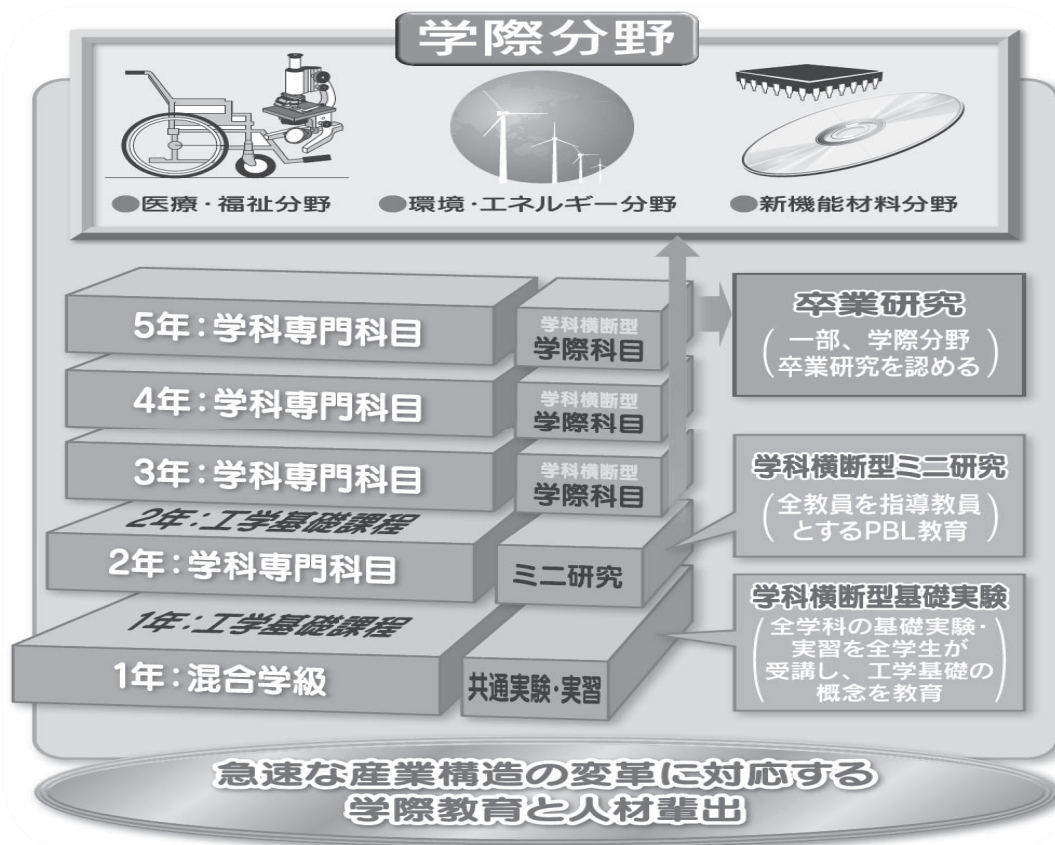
学際分野

●医療・福祉分野 ●環境・エネルギー分野 ●新機能材料分野

5年：学科専門科目

学科横断型
学際科目

卒業研究
（一部、学際分野卒業研究を認める）

4年：学科専門科目

学科横断型
学際科目

3年：学科専門科目

学科横断型
学際科目

学科横断型ミニ研究
（全教員を指導教員とするPBL教育）

2年：工学基礎課程

2年：学科専門科目

ミニ研究

学科横断型基礎実験
（全学科の基礎実験・実習を全学生が受講し、工学基礎の概念を教育）

1年：工学基礎課程

1年：混合学級

共通実験・実習

急速な産業構造の変革に対応する
学際教育と人材輩出